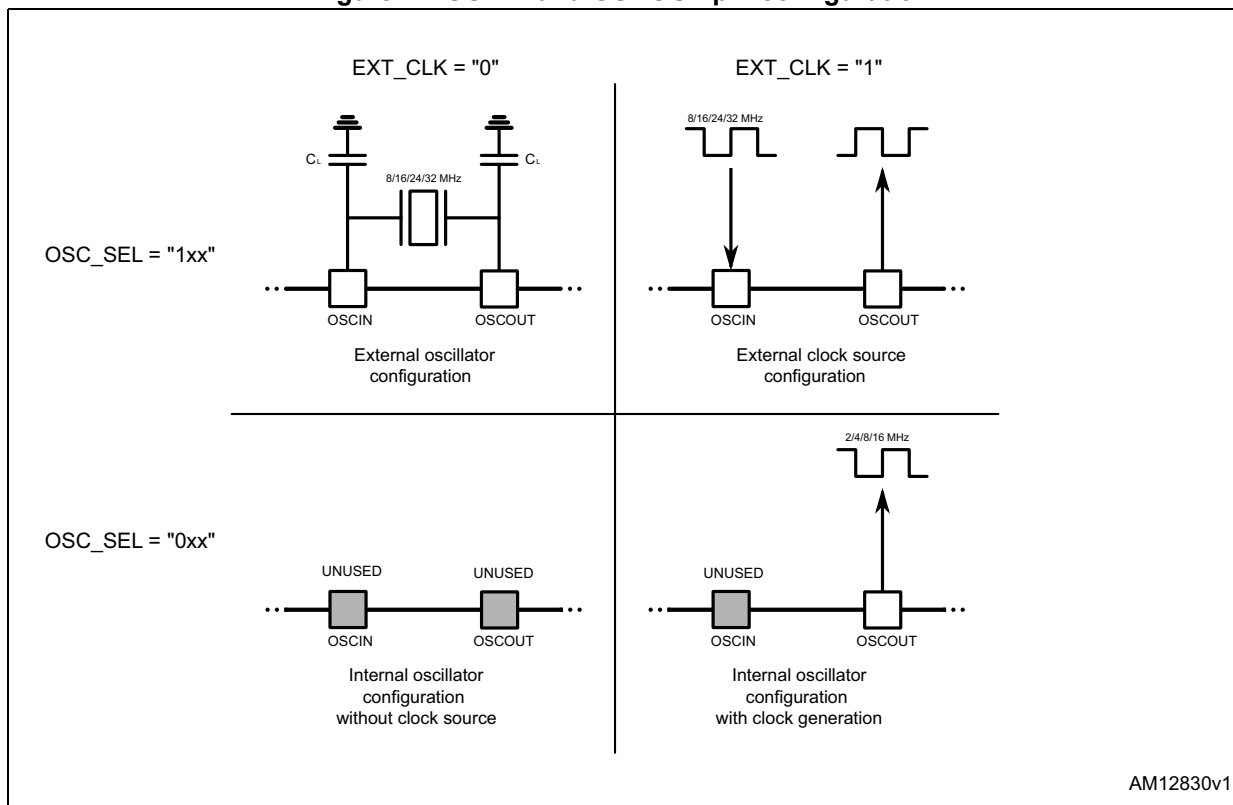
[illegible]

EXT_CLK = "0"

EXT_CLK = "1"

$C_L$

$C_L$

8/16/24/32 MHz

8/16/24/32 MHz

OSC_SEL = "1xx"

OSCIN

OSCOUT

OSCIN

OSCOUT

External oscillator configuration

External clock source configuration

2/4/8/16 MHz

OSC_SEL = "0xx"

UNUSED

UNUSED

UNUSED

OSCIN

OSCOUT

OSCIN

OSCOUT

Internal oscillator configuration without clock source

Internal oscillator configuration with clock generation

AM12830v1